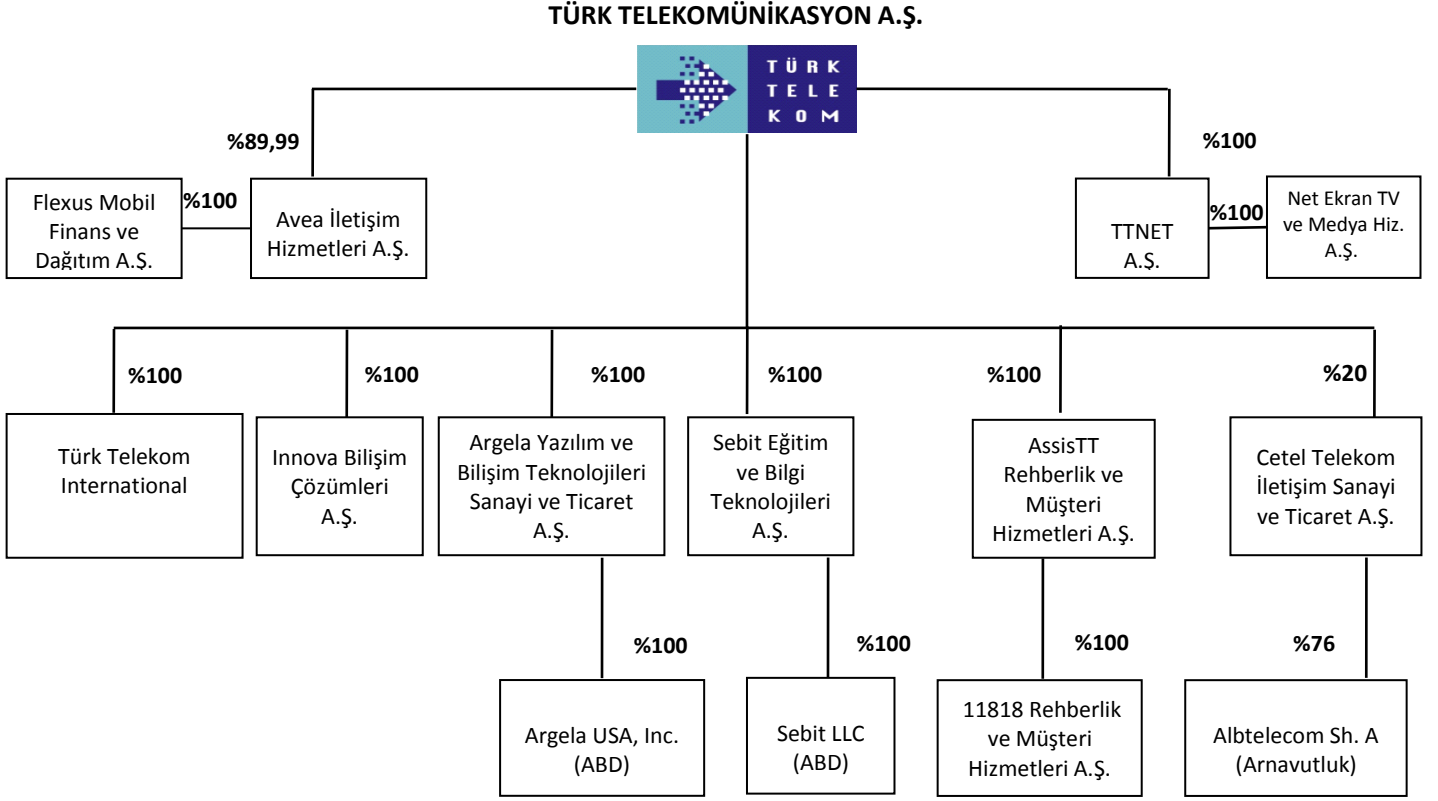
TÜRK TELEKOMÜNİKASYON A.Ş.

TÜRK TELE KOM

%89,99

Flexus Mobil Finans ve Dağıtım A.Ş.

%100

Avea İletişim Hizmetleri A.Ş.

%100

TTNET A.Ş.

%100

Net Ekran TV ve Medya Hiz. A.Ş.

%100

Türk Telekom International

%100

Innova Bilişim Çözümleri A.Ş.

%100

Argela Yazılım ve Bilişim Teknolojileri Sanayi ve Ticaret A.Ş.

%100

Sebit Eğitim ve Bilgi Teknolojileri A.Ş.

%100

AssisTT Rehberlik ve Müşteri Hizmetleri A.Ş.

%20

Cetel Telekom İletişim Sanayi ve Ticaret A.Ş.

%100

Argela USA, Inc. (ABD)

%100

Sebit LLC (ABD)

%100

11818 Rehberlik ve Müşteri Hizmetleri A.Ş.

%76

Albtelecom Sh. A (Arnavutluk)